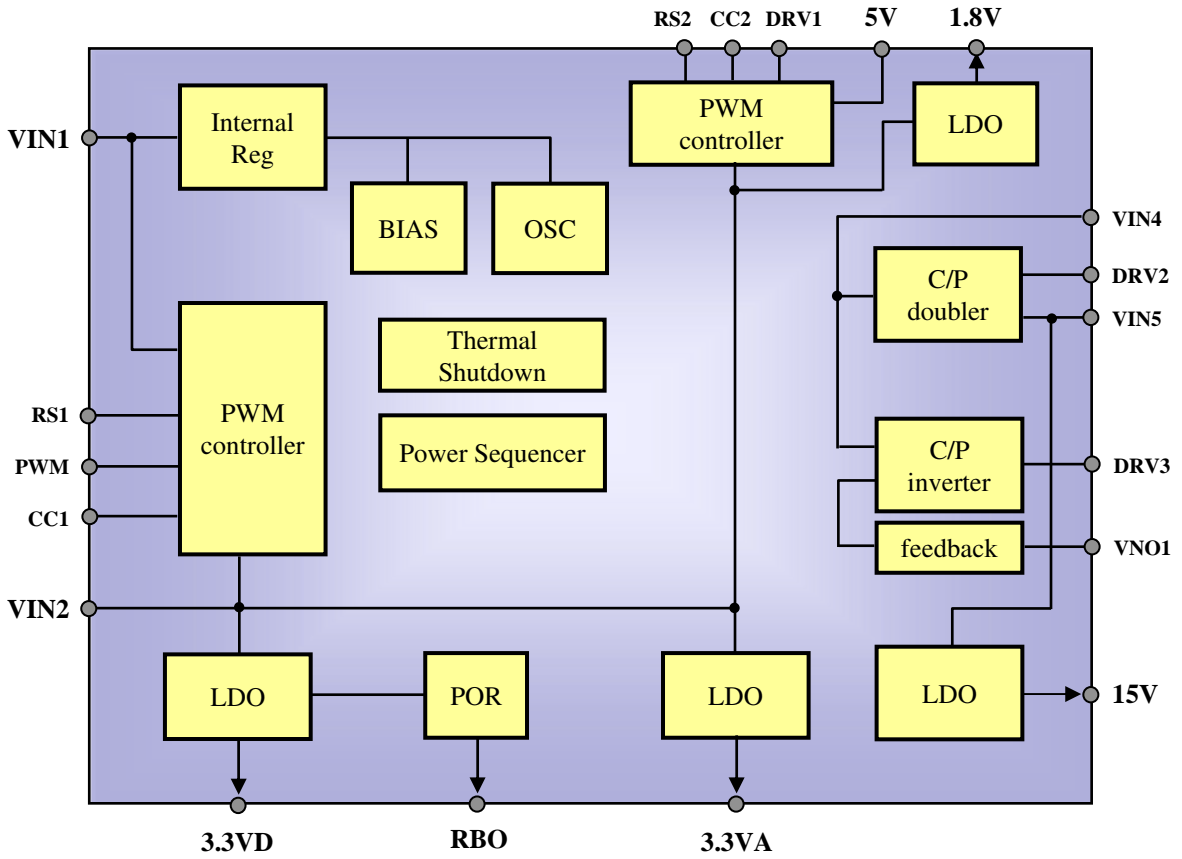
RS2 CC2 DRV1 5V 1.8V

VIN1

Internal Reg

BIAS

OSC

PWM controller

LDO

VIN4

C/P doubler

DRV2

VIN5

Thermal Shutdown

PWM controller

RS1

PWM

CC1

Power Sequencer

C/P inverter

DRV3

feedback

VNO1

VIN2

LDO

POR

LDO

LDO

15V

3.3VD

RBO

3.3VA